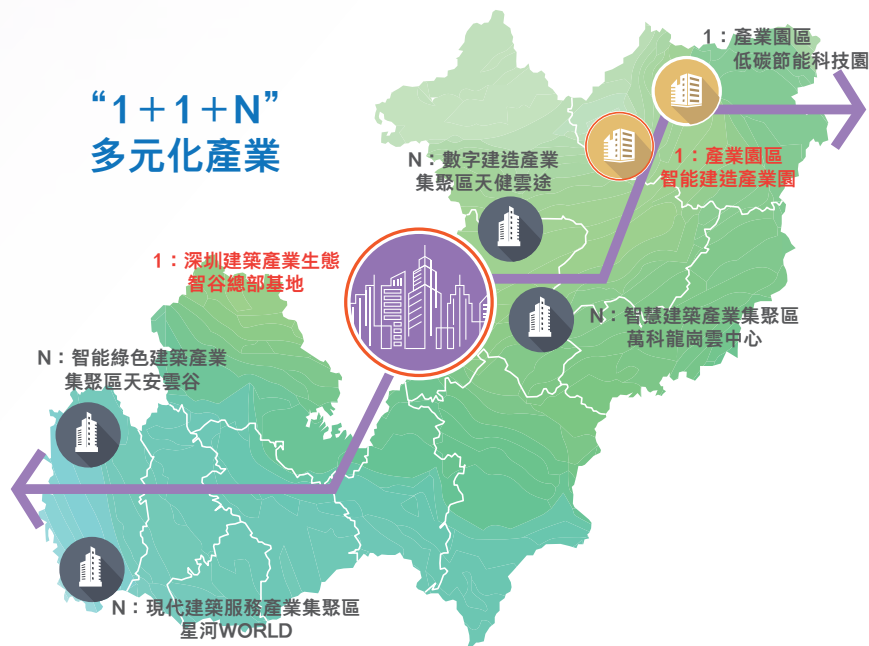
“1＋1＋N”
多元化產業

1：產業園區
低碳節能科技園

1：產業園區
智能建造產業園

N：數字建造產業
集聚區天健雲途

1：深圳建築產業生態
智谷總部基地

N：智慧建築產業集聚區
萬科龍崗雲中心

N：智能綠色建築產業
集聚區天安雲谷

N：現代建築服務產業集聚區
星河WORLD